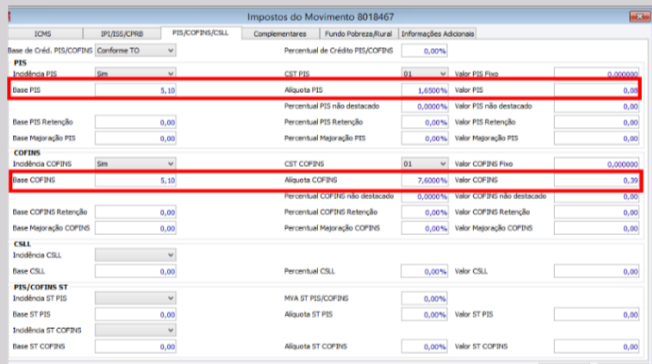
Impostos do Movimento 8018467

ICMS | IPI/ISS/CPRB | PIS/COFINS/CSLL | Complementares | Fundo Pobreza/Rural | Informações Adicionais

Base de Créd. PIS/COFINS Conforme TO
Percentual de Crédito PIS/COFINS 0,00%

PIS
Incidência PIS Sim
CST PIS 01
Valor PIS Fixo 0,000000
Base PIS 5,10
Alíquota PIS 1,6500%
Valor PIS 0,00
Percentual PIS não destacado 0,0000%
Valor PIS não destacado 0,00
Base PIS Retenção 0,00
Percentual PIS Retenção 0,00%
Valor PIS Retenção 0,00
Base Majoração PIS 0,00
Percentual Majoração PIS 0,00%
Valor Majoração PIS 0,00

COFINS
Incidência COFINS Sim
CST COFINS 01
Valor COFINS Fixo 0,000000
Base COFINS 5,10
Alíquota COFINS 7,6000%
Valor COFINS 0,39
Percentual COFINS não destacado 0,0000%
Valor COFINS não destacado 0,00
Base COFINS Retenção 0,00
Percentual COFINS Retenção 0,00%
Valor COFINS Retenção 0,00
Base Majoração COFINS 0,00
Percentual Majoração COFINS 0,00%
Valor Majoração COFINS 0,00

CSLL
Incidência CSLL
Base CSLL 0,00
Percentual CSLL 0,00%
Valor CSLL 0,00

PIS/COFINS ST
Incidência ST PIS
MVA ST PIS/COFINS 0,00%
Base ST PIS 0,00
Alíquota ST PIS 0,00%
Valor ST PIS 0,00
Incidência ST COFINS
Base ST COFINS 0,00
Alíquota ST COFINS 0,00%
Valor ST COFINS 0,00